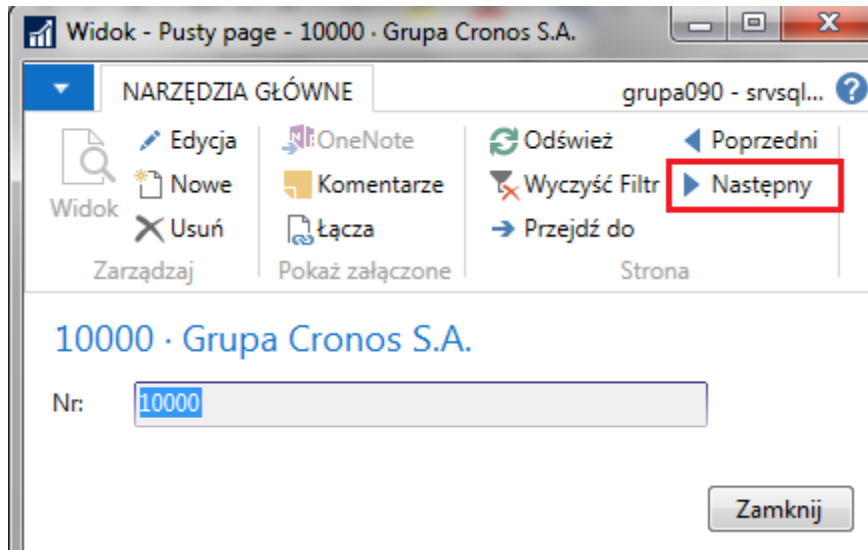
Widok - Pusty page - 10000 · Grupa Cronos S.A.

NARZĘDZIA GŁÓWNE

grupa090 - srvsql...

Widok

Edycja

Nowe

Usuń

Zarządzaj

OneNote

Komentarze

Łącza

Pokaż załączone

Odśwież

Wyczyść Filtr

Przejdź do

Poprzedni

Następny

Strona

10000 · Grupa Cronos S.A.

Nr: 10000

Zamknij